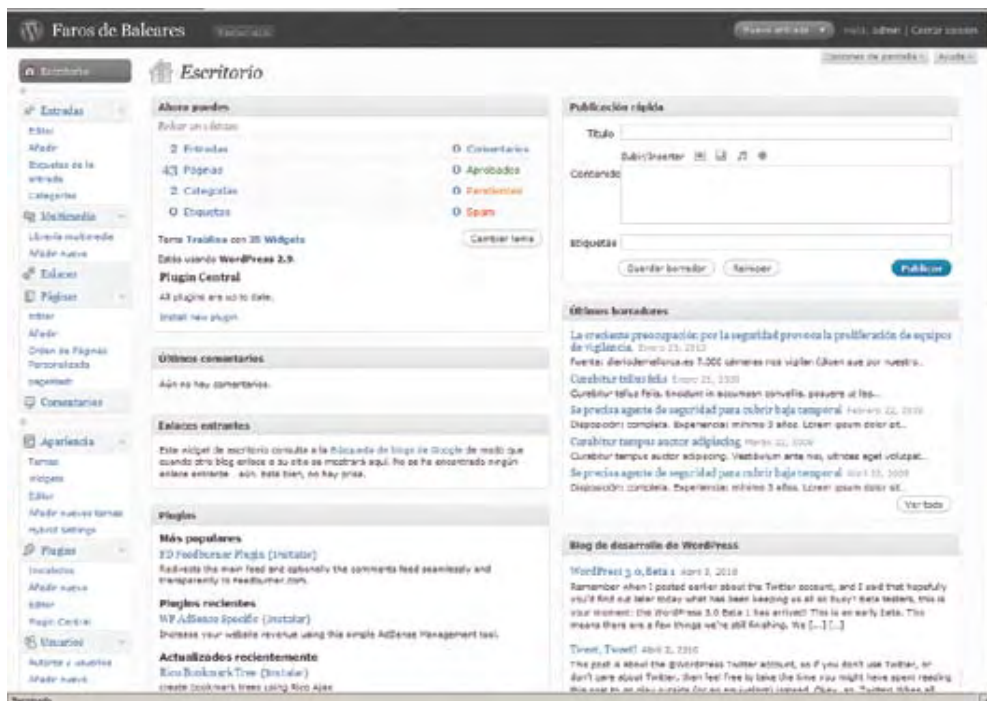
Faros de Baleares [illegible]

Nueva entrada Hola, admin | Cerrar sesión

Opciones de pantalla Ayuda

Escritorio

Escritorio

Entradas
Editar
Añadir
Etiquetas de la entrada
Categorías

Multimedia
Librería multimedia
Añadir nuevo

Enlaces

Páginas
Editar
Añadir
Orden de Páginas Personalizado
pageMash

Comentarios

Apariencia
Temas
Widgets
Editor
Añadir nuevos temas
Hybrid Settings

Plugins
Instalados
Añadir nuevo
Editor
Plugin Central

Usuarios
Autores y usuarios
Añadir nuevo

Ahora puedes
Redactar contenido

| | | | |
|---|---|---|---|
| 2 | Entradas | 0 | Comentarios |
| 43 | Páginas | 0 | Aprobados |
| 2 | Categorías | 0 | Pendientes |
| 0 | Etiquetas | 0 | Spam |

Tema Traildino con 35 Widgets Cambiar tema
Estás usando WordPress 2.9.

Plugin Central
All plugins are up to date.
Install new plugin

Últimos comentarios
Aún no hay comentarios.

Enlaces entrantes
Este widget de escritorio consulta a la Búsqueda de blogs de Google de modo que cuando otro blog enlace a tu sitio se mostrará aquí. No se ha encontrado ningún enlace entrante... aún. Está bien, no hay prisa.

Plugins
Más populares
FD Feedburner Plugin (Instalar)
Redirects the main feed and optionally the comments feed seamlessly and transparently to Feedburner.com.
Plugins recientes
WP Adsense Specific (Instalar)
Increase your website revenue using this simple AdSense Management tool.
Actualizados recientemente
Rico Bookmark Tree (Instalar)
create bookmark trees using Rico Ajax

Publicación rápida
Título
Subir/Insertar
Contenido
Etiquetas
Guardar borrador Reiniciar Publicar

Últimos borradores
La creciente preocupación por la seguridad provoca la proliferación de equipos de vigilancia Enero 21, 2010
Fuente: diariodemallorca.es 7.000 cámaras nos vigilan Cuidan que por nuestra...
Curabitur tellus felis Enero 21, 2009
Curabitur tellus felis, tincidunt in accumsan convallis, posuere at leo...
Se precisa agente de seguridad para cubrir baja temporal Febrero 22, 2009
Disposición: completa. Experiencia: mínimo 3 años. Lorem ipsum dolor sit...
Curabitur tempus auctor adipiscing Marzo 22, 2009
Curabitur tempus auctor adipiscing. Vestibulum ante nisi, ultrices eget volutpat...
Se precisa agente de seguridad para cubrir baja temporal Abril 22, 2009
Disposición: completa. Experiencia: mínimo 3 años. Lorem ipsum dolor sit...
Ver todo

Blog de desarrollo de WordPress
WordPress 3.0, Beta 1 Abril 2, 2010
Remember when I posted earlier about the Twitter account, and I said that hopefully you'd find out later today what has been keeping us all so busy? Beta testers, this is your moment: the WordPress 3.0 Beta 1 has arrived! This is an early beta. This means there are a few things we're still finishing. We [...] [...]
Tweet, Tweet! Abril 2, 2010
This post is about the @wordpress Twitter account, so if you don't use Twitter, or don't care about Twitter, then feel free to take the time you might have spent reading this post to go play outside (or go on vacation) instead. Okay, so, Twitter. When all